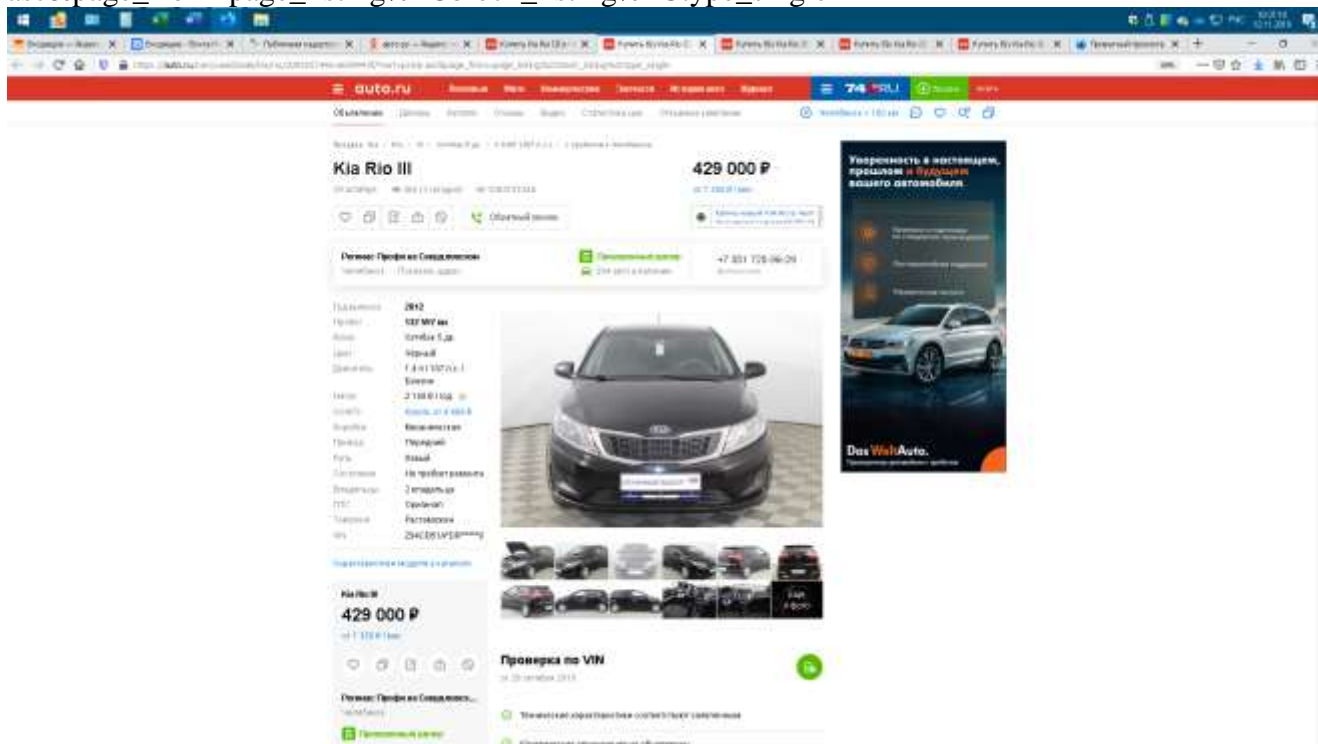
auto.ru

74.RU

Объявления

Kia Rio III

429 000 ₽

Обратный звонок

Регинас Профи на Свердловском

+7 351 729-06-09

2012

Черный

Механическая

Передний

Левый

Не требует ремонта

2 владельца

Оригинал

Растаможен

Z94CB51AFER*****9

Kia Rio III

429 000 ₽

Регинас Профи на Свердловско...

Проверка по VIN

Уверенность в настоящем, прошлом и будущем вашего автомобиля.

Das WeltAuto.